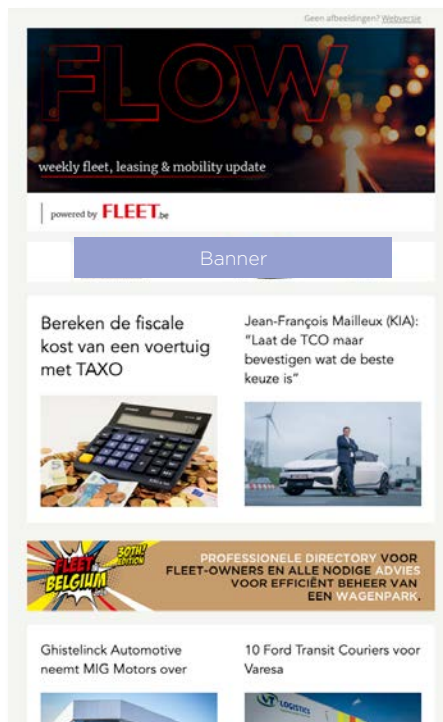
Geen afbeeldingen? Webversie

FLOW

weekly fleet, leasing & mobility update

powered by FLEET.be

Banner

Bereken de fiscale kost van een voertuig met TAXO

Jean-François Mailleux (KIA): "Laat de TCO maar bevestigen wat de beste keuze is"

FLEET BELGIUM 30TH EDITION

PROFESSIONELE DIRECTORY VOOR FLEET-OWNERS EN ALLE NODIGE ADVIES VOOR EFFICIËNT BEHEER VAN EEN WAGENPARK.

Ghistelinck Automotive neemt MIG Motors over

10 Ford Transit Couriers voor Varesa

VT LOGISTICS